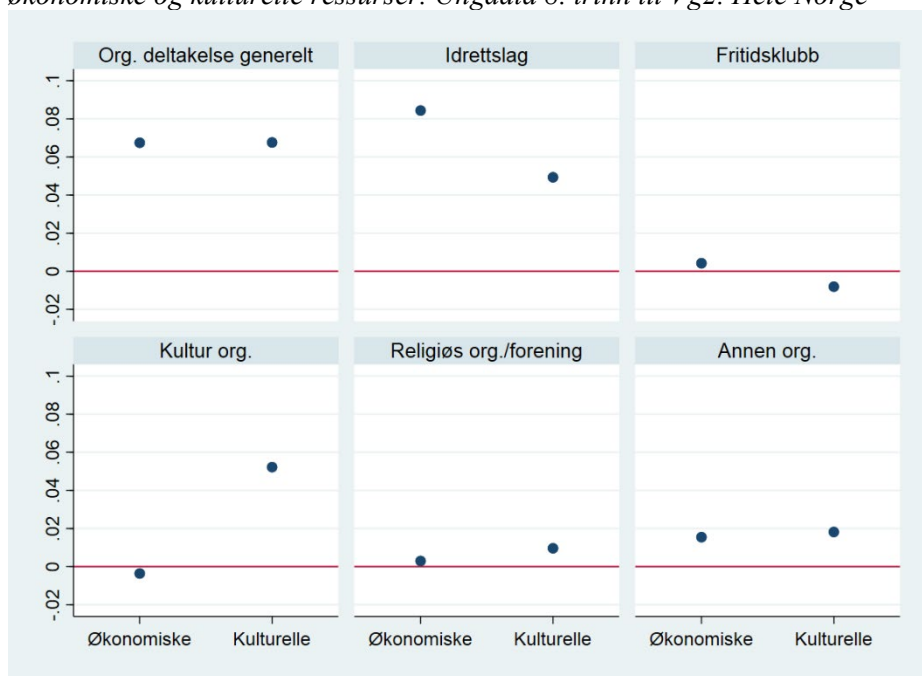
økonomiske og kulturelle ressurser. Ungdata 8. trinn til Vg2. Hele Norge

Org. deltakelse generelt

Idrettslag

Fritidsklubb

.1
.08
.06
.04
.02
0
-.02

Kultur org.

Religiøs org./forening

Annen org.

.1
.08
.06
.04
.02
0
-.02

Økonomiske Kulturelle

Økonomiske Kulturelle

Økonomiske Kulturelle